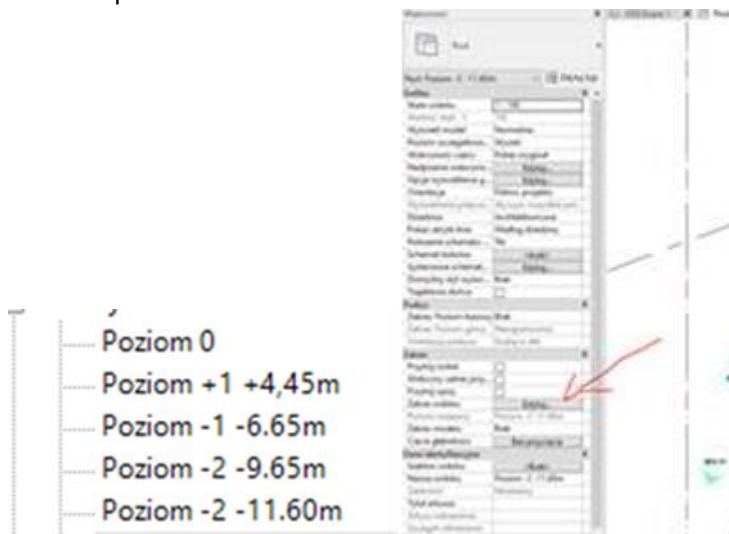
Poziom 0
Poziom +1 +4,45m
Poziom -1 -6.65m
Poziom -2 -9.65m
Poziom -2 -11.60m

Właściwości
Rzut
Rzut: Poziom -2 -11.60m
Edytuj typ
Grafika
Skala widoku
Wyświetl model
Poziom szczegółowości
Widoczność części
Nadpisanie widoczności
Edytuj...
Opcje wyświetlania grafiki
Edytuj...
Orientacja
Dyscyplina
Zakresy
Przytnij widok
Zakres widoku
Edytuj...
Dane identyfikacyjne
Szablon widoku
<Brak>
Nazwa widoku
Poziom -2 -11.60m
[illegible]